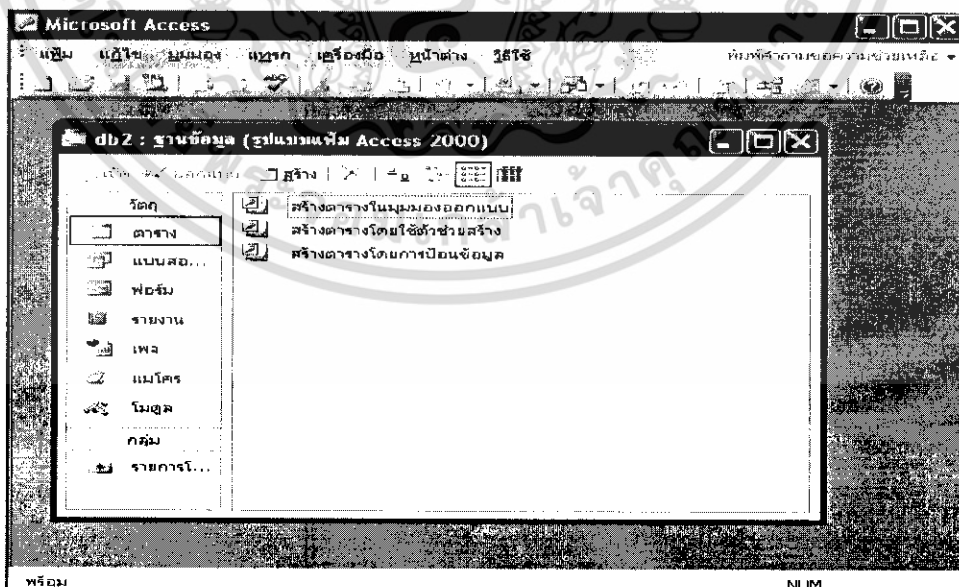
Microsoft Access

แฟ้ม แก้ไข มุมมอง แทรก เครื่องมือ หน้าต่าง วิธีใช้

พิมพ์คำถามเพื่อความช่วยเหลือ

db2 : ฐานข้อมูล (รูปแบบแฟ้ม Access 2000)

เปิด ออกแบบ สร้าง

วัตถุ

ตาราง

แบบสอ...

ฟอร์ม

รายงาน

เพจ

แมโคร

โมดูล

กลุ่ม

รายการโ...

สร้างตารางในมุมมองออกแบบ

สร้างตารางโดยใช้ตัวช่วยสร้าง

สร้างตารางโดยการป้อนข้อมูล

พร้อม

NUM